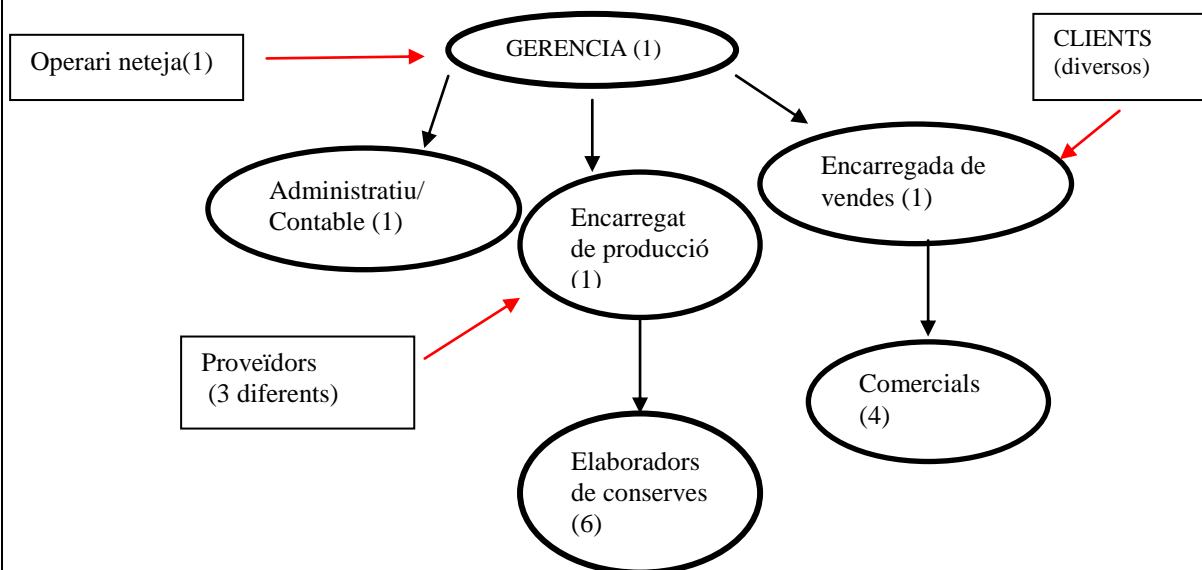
Operari neteja(1)

GERENCIA (1)

CLIENTS (diversos)

Administratiu/ Contable (1)

Encarregat de producció (1)

Encarregada de vendes (1)

Proveïdors (3 diferents)

Comercials (4)

Elaboradors de conserves (6)